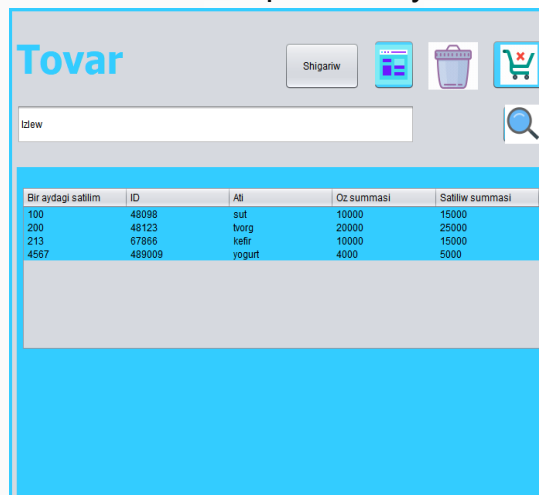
Tovar

Shigariw

Izlew

| Bir aydagi satilim | ID | Ati | Oz summasi | Satiliw summasi |
|---|---|---|---|---|
| 100 | 48098 | sut | 10000 | 15000 |
| 200 | 48123 | tvorg | 20000 | 25000 |
| 213 | 67866 | kefir | 10000 | 15000 |
| 4567 | 489009 | yogurt | 4000 | 5000 |